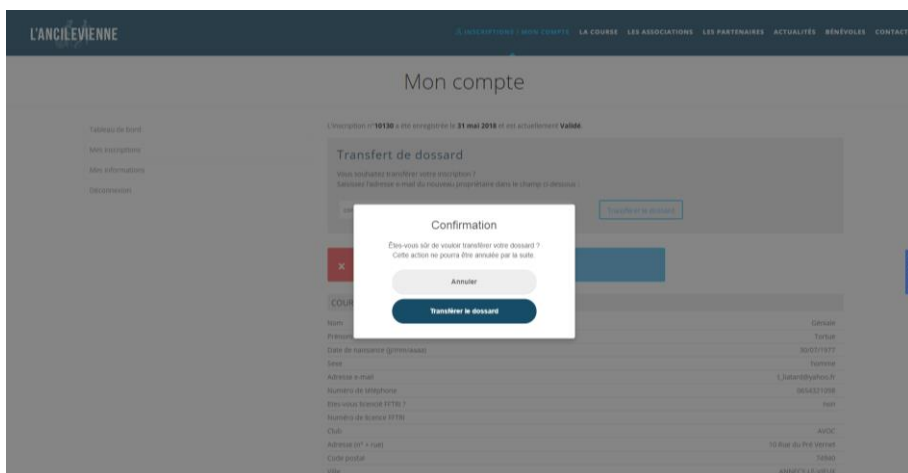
L'ANCILEVIENNE

INSCRIPTIONS / MON COMPTE LA COURSE LES ASSOCIATIONS LES PARTENAIRES ACTUALITÉS BÉNÉVOLES CONTACT

Mon compte

Tableau de bord
Mes inscriptions
Mes informations
Déconnexion

L'inscription n°10130 a été enregistrée le 31 mai 2018 et est actuellement Validé.

Transfert de dossard

Vous souhaitez transférer votre inscription ?
Saisissez l'adresse e-mail du nouveau propriétaire dans le champ ci-dessous :

Transférer le dossard

Confirmation

Êtes-vous sûr de vouloir transférer votre dossard ?
Cette action ne pourra être annulée par la suite.

Annuler

Transférer le dossard

COUR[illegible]

| | |
|---|---|
| Nom | Gérsale |
| Prénom | Tortue |
| Date de naissance (jj/mm/aaaa) | 30/07/1977 |
| Sexe | Homme |
| Adresse e-mail | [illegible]@yahoo.fr |
| Numéro de téléphone | 0654321098 |
| Êtes-vous licencié FFTRI ? | non |
| Numéro de licence FFTRI | |
| Club | AVOC |
| Adresse (n° + rue) | 10 Rue du Pré Vernet |
| Code postal | 74940 |
| Ville | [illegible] |